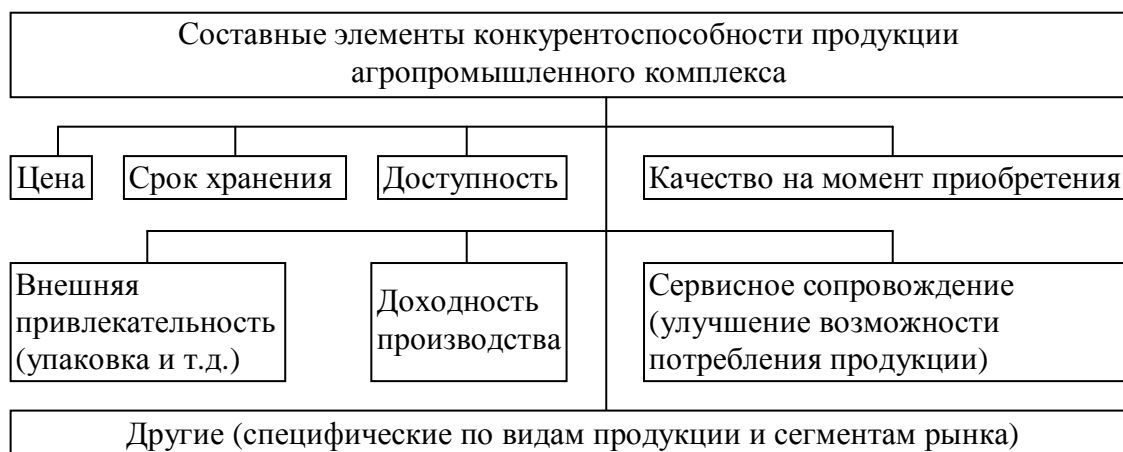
Составные элементы конкурентоспособности продукции агропромышленного комплекса

Цена

Срок хранения

Доступность

Качество на момент приобретения

Внешняя привлекательность (упаковка и т.д.)

Доходность производства

Сервисное сопровождение (улучшение возможности потребления продукции)

Другие (специфические по видам продукции и сегментам рынка)